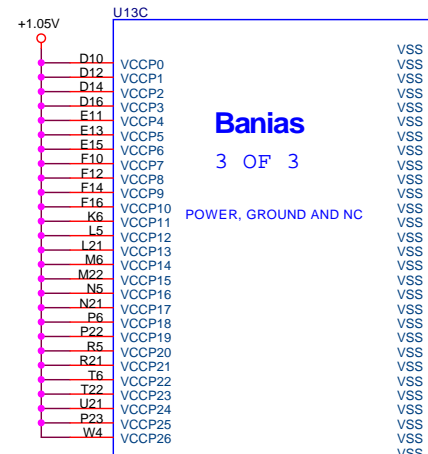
+1.05V

U13C

D10 VCCP0
D12 VCCP1
D14 VCCP2
D16 VCCP3
E11 VCCP4
E13 VCCP5
E15 VCCP6
F10 VCCP7
F12 VCCP8
F14 VCCP9
F16 VCCP10
K6 VCCP11
L5 VCCP12
L21 VCCP13
M6 VCCP14
M22 VCCP15
N5 VCCP16
N21 VCCP17
P6 VCCP18
P22 VCCP19
R5 VCCP20
R21 VCCP21
T6 VCCP22
T22 VCCP23
U21 VCCP24
P23 VCCP25
W4 VCCP26

Banias

3 OF 3

POWER, GROUND AND NC

VSS
VSS
VSS
VSS
VSS
VSS
VSS
VSS
VSS
VSS
VSS
VSS
VSS
VSS
VSS
VSS
VSS
VSS
VSS
VSS
VSS
VSS
VSS
VSS
VSS
VSS
VSS
VSS